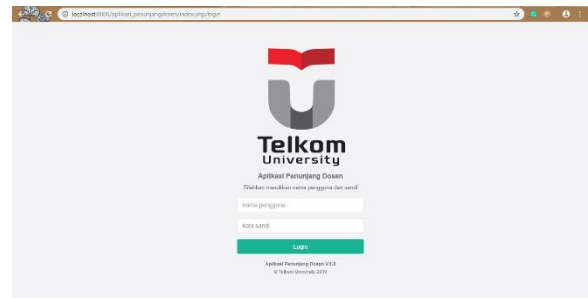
localhost:8080/aplikasi_penunjangdosen/index.php/login

Telkom University

Aplikasi Penunjang Dosen

Silahkan masukkan nama pengguna dan sandi

nama pengguna

kata sandi

Login

Aplikasi Penunjang Dosen V.1.0
© Telkom University 2019